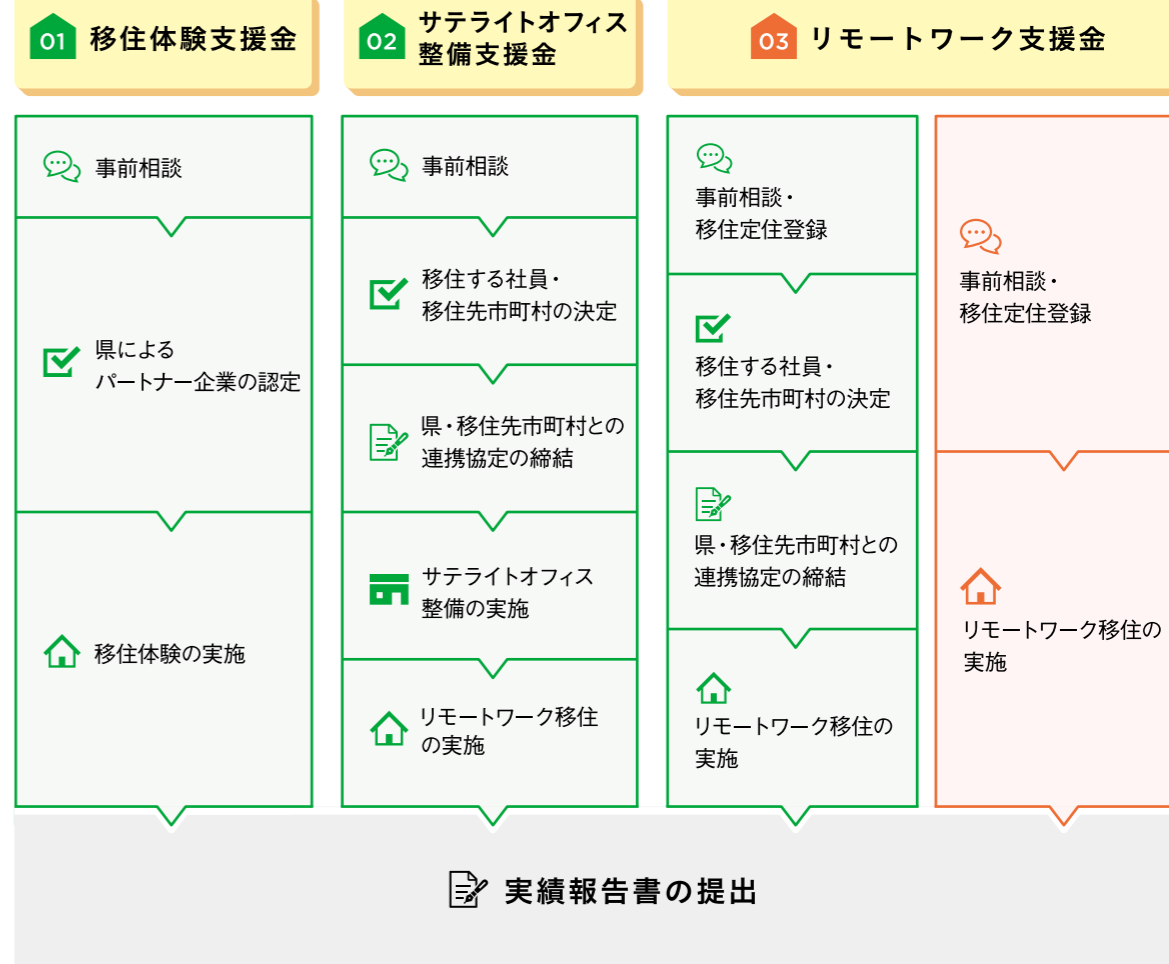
01 移住体験支援金

事前相談

県による
パートナー企業の認定

移住体験の実施

02 サテライトオフィス整備支援金

事前相談

移住する社員・
移住先市町村の決定

県・移住先市町村との
連携協定の締結

サテライトオフィス
整備の実施

リモートワーク移住
の実施

03 リモートワーク支援金

事前相談・
移住定住登録

移住する社員・
移住先市町村の決定

県・移住先市町村との
連携協定の締結

リモートワーク移住の
実施

事前相談・
移住定住登録

リモートワーク移住の
実施

実績報告書の提出